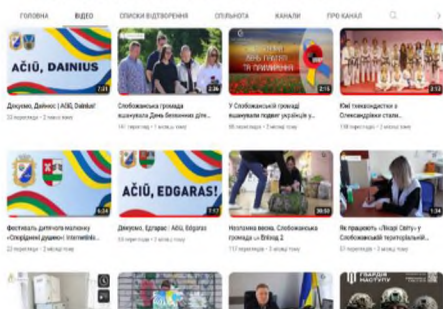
ГОЛОВНА ВІДЕО СПИСКИ ВІДТВОРЕННЯ СПІЛЬНОТА КАНАЛИ ПРО КАНАЛ

AČIŪ, DAINIUS
7:01
Дякуємо, Дайнюс! | AČIŪ, Dainius!
32 перегляди • 2 місяці тому

2:26
Слобожанська громада вшанувала День безвинних діте...
147 переглядів • 1 місяць тому

2:15
У Слобожанській громаді вшанували подвиг українців у ...
65 переглядів • 2 місяці тому

2:12
Юні тхеквондисти з Олександрівки стали...
138 переглядів • 2 місяці тому

6:24
Фестиваль дитячого малюнку «Спорідненні душею»: Internatio...
23 перегляди • 2 місяці тому

AČIŪ, EDGARAS!
7:17
Дякуємо, Едгарас! | AČIŪ, Edgaras
52 перегляди • 3 місяці тому

30:33
Незламна весна. Слобожанська громада — Епізод 2
717 переглядів • 3 місяці тому

1:34
Як працюють «Люди Світу» у Слобожанській територіальні...
57 переглядів • 3 місяці тому

ГВАРДІЯ НАСТУПУ